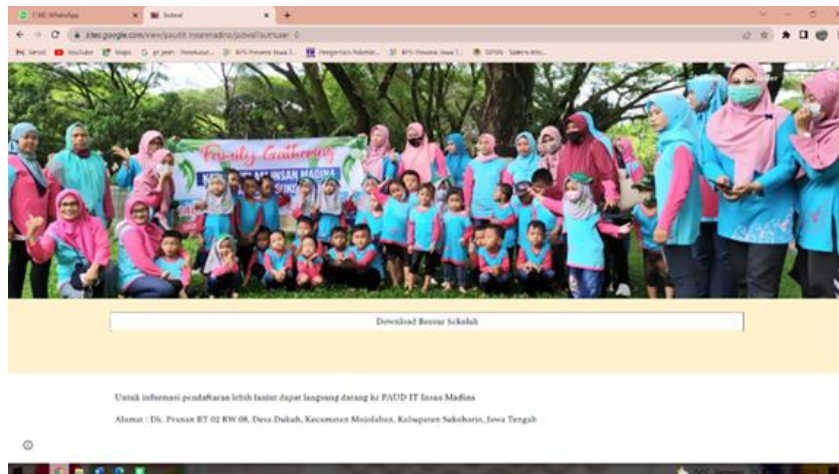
(138) WhatsApp
Jadwal
sites.google.com/view/paudit-insanmadina/jadwal?authuser=0
Gmail YouTube Maps
Family Gathering
Download Brosur Sekolah
Untuk informasi pendaftaran lebih lanjut dapat langsung datang ke PAUD IT Insan Madina
Alamat : Dk. Prunan RT 02 RW 08, Desa Dukuh, Kecamatan Mojolaban, Kabupaten Sukoharjo, Jawa Tengah